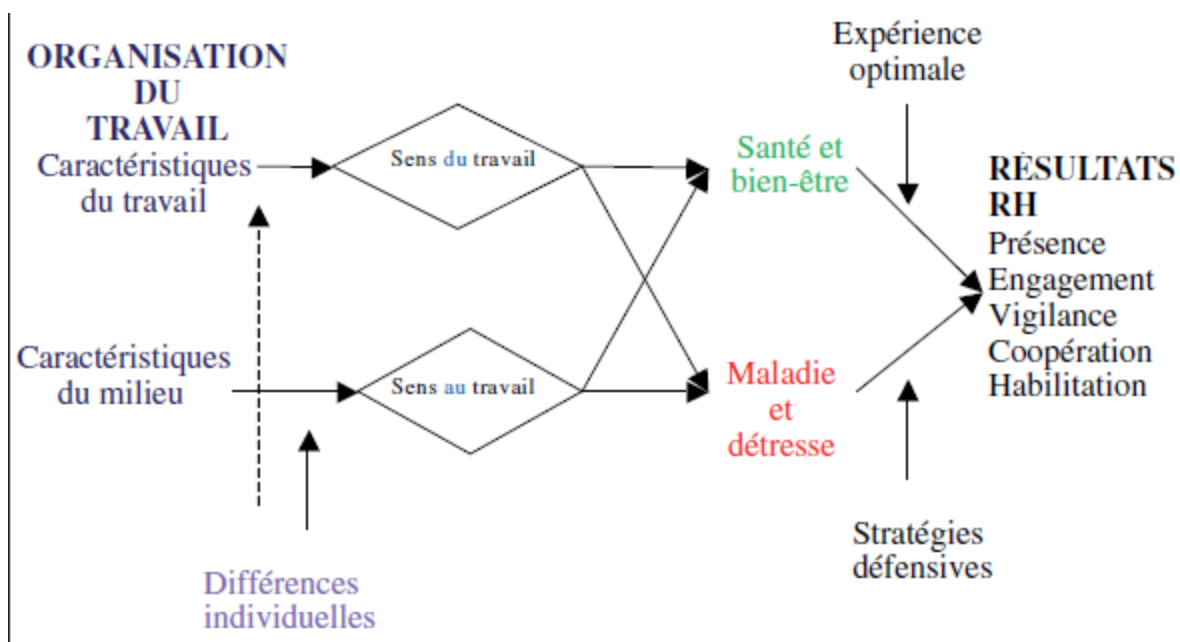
ORGANISATION DU TRAVAIL
Caractéristiques du travail

Caractéristiques du milieu

Sens du travail

Sens au travail

Différences individuelles

Expérience optimale

Santé et bien-être

Maladie et détresse

Stratégies défensives

RÉSULTATS RH
Présence
Engagement
Vigilance
Coopération
Habilitation